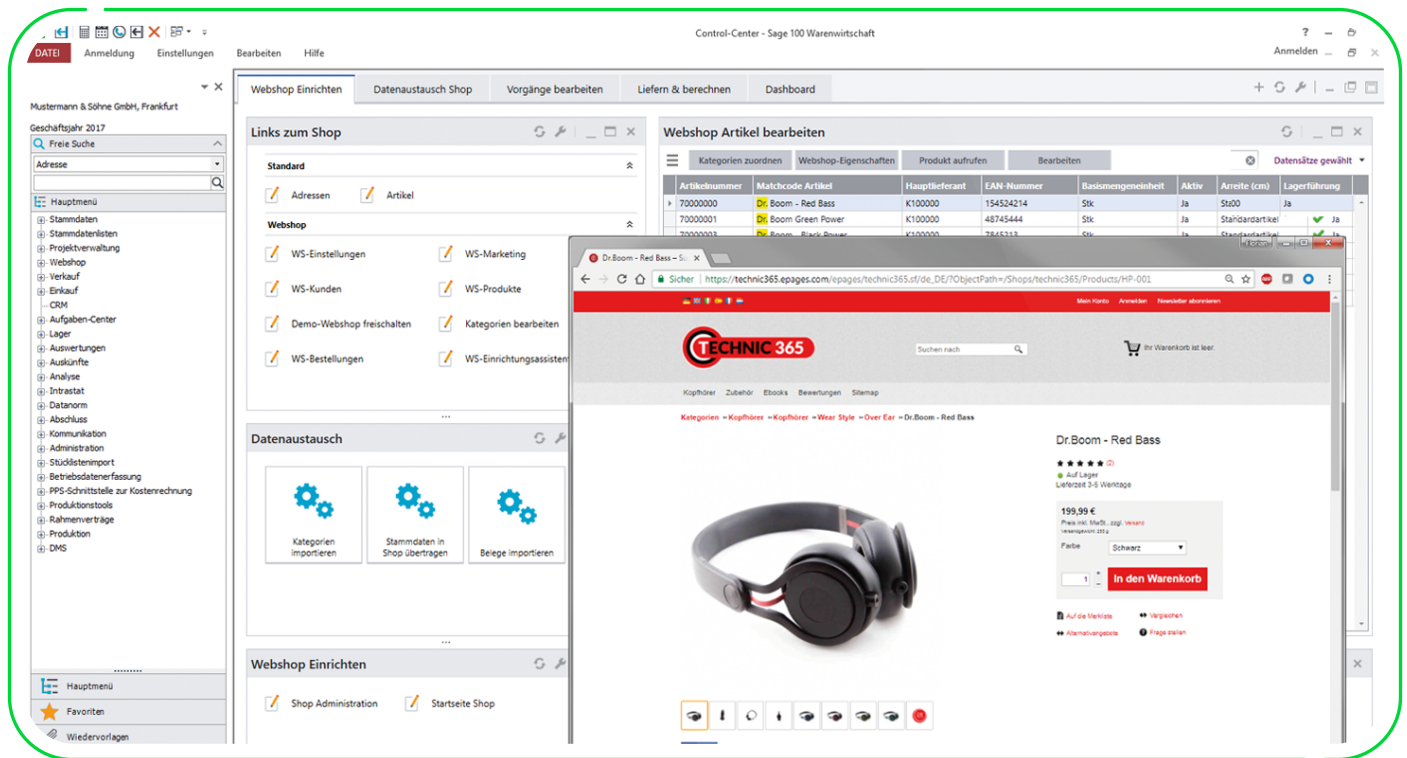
Control-Center - Sage 100 Warenwirtschaft

DATEI Anmeldung Einstellungen Bearbeiten Hilfe

Anmelden

Mustermann & Söhne GmbH, Frankfurt

Geschäftsjahr 2017

Freie Suche

Adresse

Hauptmenü

Stammdaten
Stammdatenlisten
Projektverwaltung
Webshop
Verkauf
Einkauf
CRM
Aufgaben-Center
Lager
Auswertungen
Auskünfte
Analyse
Intrastat
Datanorm
Abschluss
Kommunikation
Administration
Stücklistenimport
Betriebsdatenerfassung
PPS-Schnittstelle zur Kostenrechnung
Produktionstools
Rahmenverträge
Produktion
DMS

Hauptmenü
Favoriten
Wiedervorlagen

Webshop Einrichten | Datenaustausch Shop | Vorgänge bearbeiten | Liefern & berechnen | Dashboard

Links zum Shop

Standard

Adressen Artikel

Webshop

WS-Einstellungen WS-Marketing
WS-Kunden WS-Produkte
Demo-Webshop freischalten Kategorien bearbeiten
WS-Bestellungen WS-Einrichtungsassisten

Datenaustausch

Kategorien importieren
Stammdaten in Shop übertragen
Belege importieren

Webshop Einrichten

Shop Administration Startseite Shop

Webshop Artikel bearbeiten

Kategorien zuordnen | Webshop-Eigenschaften | Produkt aufrufen | Bearbeiten

Datensätze gewählt

| Artikelnummer | Matchcode Artikel | Hauptlieferant | EAN-Nummer | Basismengeneinheit | Aktiv | Arreite (cm) | Lagerführung |
|---|---|---|---|---|---|---|---|
| 70000000 | Dr. Boom - Red Bass | K100000 | 154524214 | Stk | Ja | St.00 | Ja |
| 70000001 | Dr. Boom Green Power | K100000 | 48745444 | Stk | Ja | Standardartikel | Ja |

Dr.Boom - Red Bass – S

Sicher | https://technic365.epages.com/epages/technic365.sf/de_DE/?ObjectPath=/Shops/technic365/Products/HP-001

Mein Konto Anmelden Newsletter abonnieren

TECHNIC 365

Suchen nach

Ihr Warenkorb ist leer.

Kopfhörer Zubehör Ebooks Bewertungen Sitemap

Kategorien » Kopfhörer » Kopfhörer » Wear Style » Over Ear » Dr.Boom - Red Bass

Dr.Boom - Red Bass

(2)
Auf Lager
Lieferzeit 3-5 Werktage

199,99 €
Preis inkl. MwSt., zzgl. Versand

Farbe Schwarz

1

In den Warenkorb

Auf die Merkliste
Vergleichen
Alternativangebote
Frage stellen